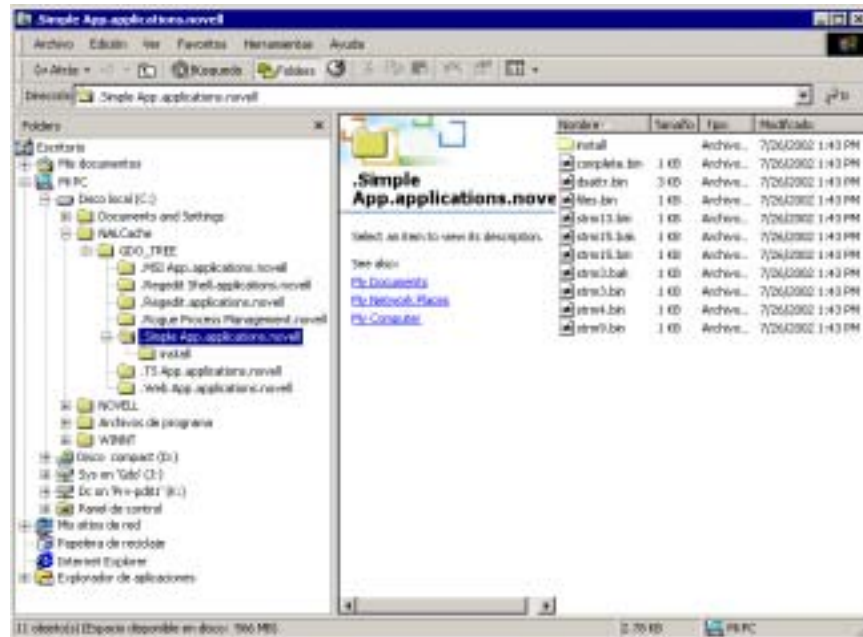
.Simple App.applications.novell

Archivo Edición Ver Favoritos Herramientas Ayuda

Atrás Búsqueda Folders

Dirección .Simple App.applications.novell Ir

Folders

Escritorio
Mis documentos
Mi PC
Disco local (C:)
Documents and Settings
NALCache
GDO_TREE
.MSI App.applications.novell
.Regedit Shell.applications.novell
.Regedit.applications.novell
.Rogue Process Management.novell
.Simple App.applications.novell
install
.TS App.applications.novell
.Web App.applications.novell
NOVELL
Archivos de programa
WINNT
Disco compact (D:)
Sys en 'Gdo' (J:)
Dc en 'Pre-gdo' (K:)
Panel de control
Mis sitios de red
Papelera de reciclaje
Internet Explorer
Explorador de aplicaciones

.Simple App.applications.nove

Select an item to view its description.

See also:
My Documents
My Network Places
My Computer

| Nombre | Tamaño | Tipo | Modificado |
|---|---|---|---|
| install | | Archivo... | 7/26/2002 1:43 PM |
| complete.bin | 1 KB | Archivo... | 7/26/2002 1:43 PM |
| dsattr.bin | 3 KB | Archivo... | 7/26/2002 1:43 PM |
| files.bin | 1 KB | Archivo... | 7/26/2002 1:43 PM |
| strns13.bin | 1 KB | Archivo... | 7/26/2002 1:43 PM |
| strns15.bak | 1 KB | Archivo... | 7/26/2002 1:43 PM |
| strns15.bin | 1 KB | Archivo... | 7/26/2002 1:43 PM |
| strns3.bak | 1 KB | Archivo... | 7/26/2002 1:43 PM |
| strns3.bin | 1 KB | Archivo... | 7/26/2002 1:43 PM |
| strns4.bin | 1 KB | Archivo... | 7/26/2002 1:43 PM |
| strns9.bin | 1 KB | Archivo... | 7/26/2002 1:43 PM |

11 objeto(s) (Espacio disponible en disco: 566 MB) 2.78 KB Mi PC